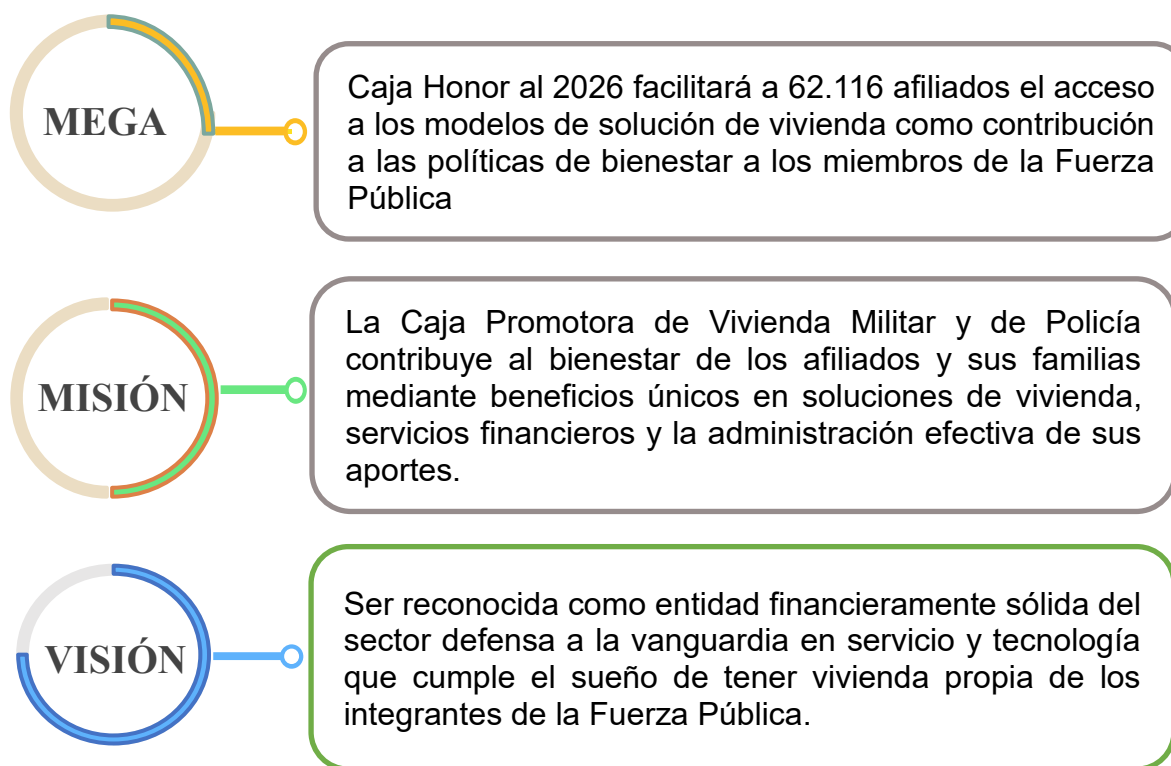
MEGA

Caja Honor al 2026 facilitará a 62.116 afiliados el acceso a los modelos de solución de vivienda como contribución a las políticas de bienestar a los miembros de la Fuerza Pública

MISIÓN

La Caja Promotora de Vivienda Militar y de Policía contribuye al bienestar de los afiliados y sus familias mediante beneficios únicos en soluciones de vivienda, servicios financieros y la administración efectiva de sus aportes.

VISIÓN

Ser reconocida como entidad financieramente sólida del sector defensa a la vanguardia en servicio y tecnología que cumple el sueño de tener vivienda propia de los integrantes de la Fuerza Pública.